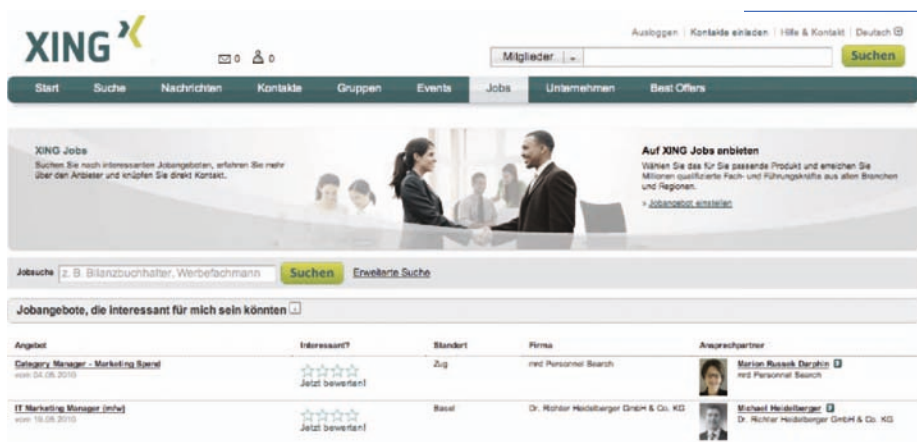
XING

0 0

Ausloggen | Kontakte einladen | Hilfe & Kontakt | Deutsch

Mitglieder

Suchen

Start Suche Nachrichten Kontakte Gruppen Events Jobs Unternehmen Best Offers

XING Jobs
Suchen Sie nach interessanten Jobangeboten, erfahren Sie mehr über den Anbieter und knüpfen Sie direkt Kontakt.

Auf XING Jobs anbieten
Wählen Sie das für Sie passende Produkt und erreichen Sie Millionen qualifizierte Fach- und Führungskräfte aus allen Branchen und Regionen.
» Jobangebot erstellen

Jobsuche z. B. Bilanzbuchhalter, Werbefachmann Suchen Erweiterte Suche

Jobangebote, die interessant für mich sein könnten

| Angebot | Interessant? | Standort | Firma | Ansprechpartner |
|---|---|---|---|---|
| Category Manager - Marketing Spend vom 04.06.2010 | Jetzt bewerten! | Zug | mrd Personnel Search | Marion Russek Darphin mrd Personnel Search |
| IT Marketing Manager (m/w) vom 19.05.2010 | Jetzt bewerten! | Basel | Dr. Richter Heidelberger GmbH & Co. KG | Michael Heidelberger Dr. Richter Heidelberger GmbH & Co. KG |